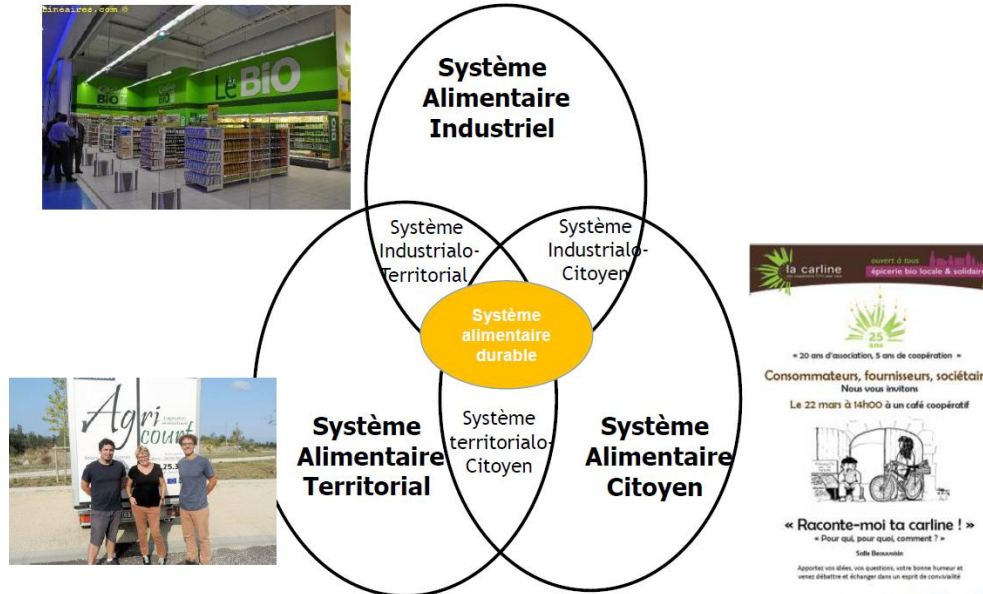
lineaires.com ©

Le BIO

Système Alimentaire Industriel

Système Industrialo-Territorial

Système Industrialo-Citoyen

Système alimentaire durable

Système territorialo-Citoyen

Système Alimentaire Territorial

Système Alimentaire Citoyen

Agri court

la carline

ouvert à tous

épicerie bio locale & solidaire

25 ans

« 20 ans d'association, 5 ans de coopération »

Consommateurs, fournisseurs, sociétair

Nous vous invitons

Le 22 mars à 14h00 à un café coopératif

« Raconte-moi ta carline ! »

« Pour qui, pour quoi, comment ? »

Salle Beauvoisin

Apportez vos idées, vos questions, votre bonne humeur et venez débattre et échanger dans un esprit de convivialité